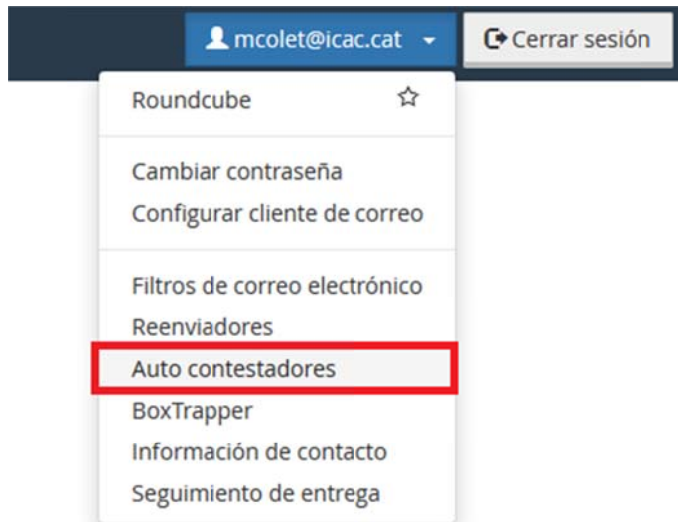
mcolet@icac.cat

Cerrar sesión

Roundcube

Cambiar contraseña
Configurar cliente de correo

Filtros de correo electrónico
Reenviadores
Auto contestadores
BoxTrapper
Información de contacto
Seguimiento de entrega